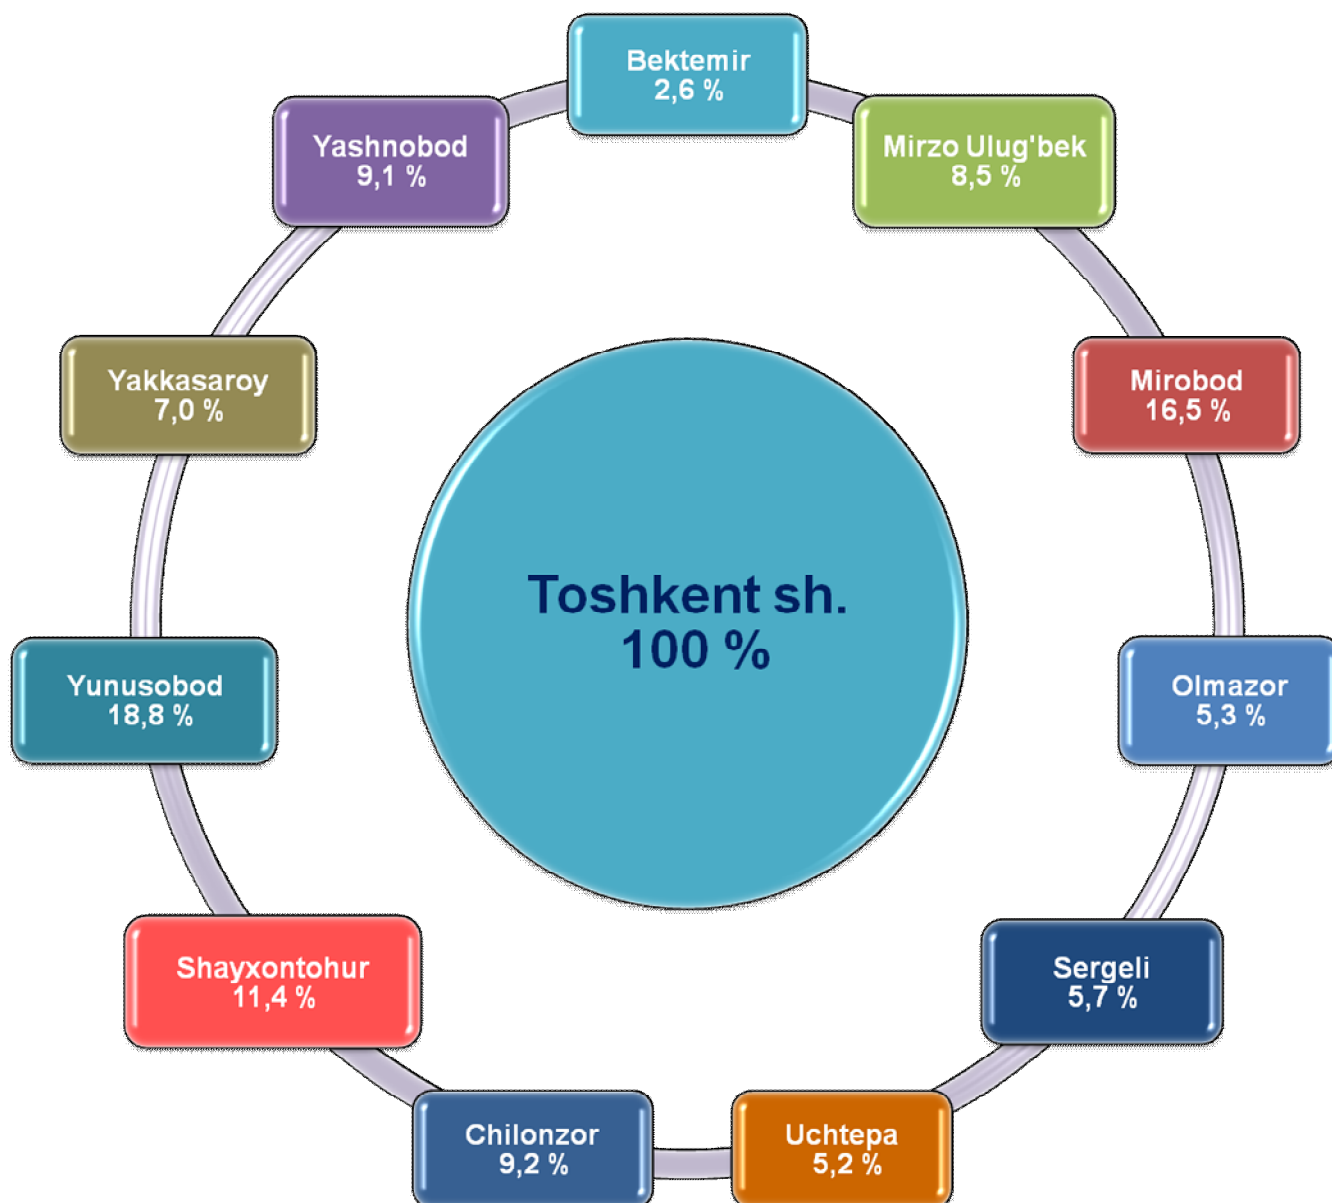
Bektemir
2,6 %

Mirzo Ulug'bek
8,5 %

Mirobod
16,5 %

Olmazor
5,3 %

Sergeli
5,7 %

Uchtepa
5,2 %

Chilonzor
9,2 %

Shayxontohur
11,4 %

Yunusobod
18,8 %

Yakkasaroy
7,0 %

Yashnobod
9,1 %

Toshkent sh.
100 %